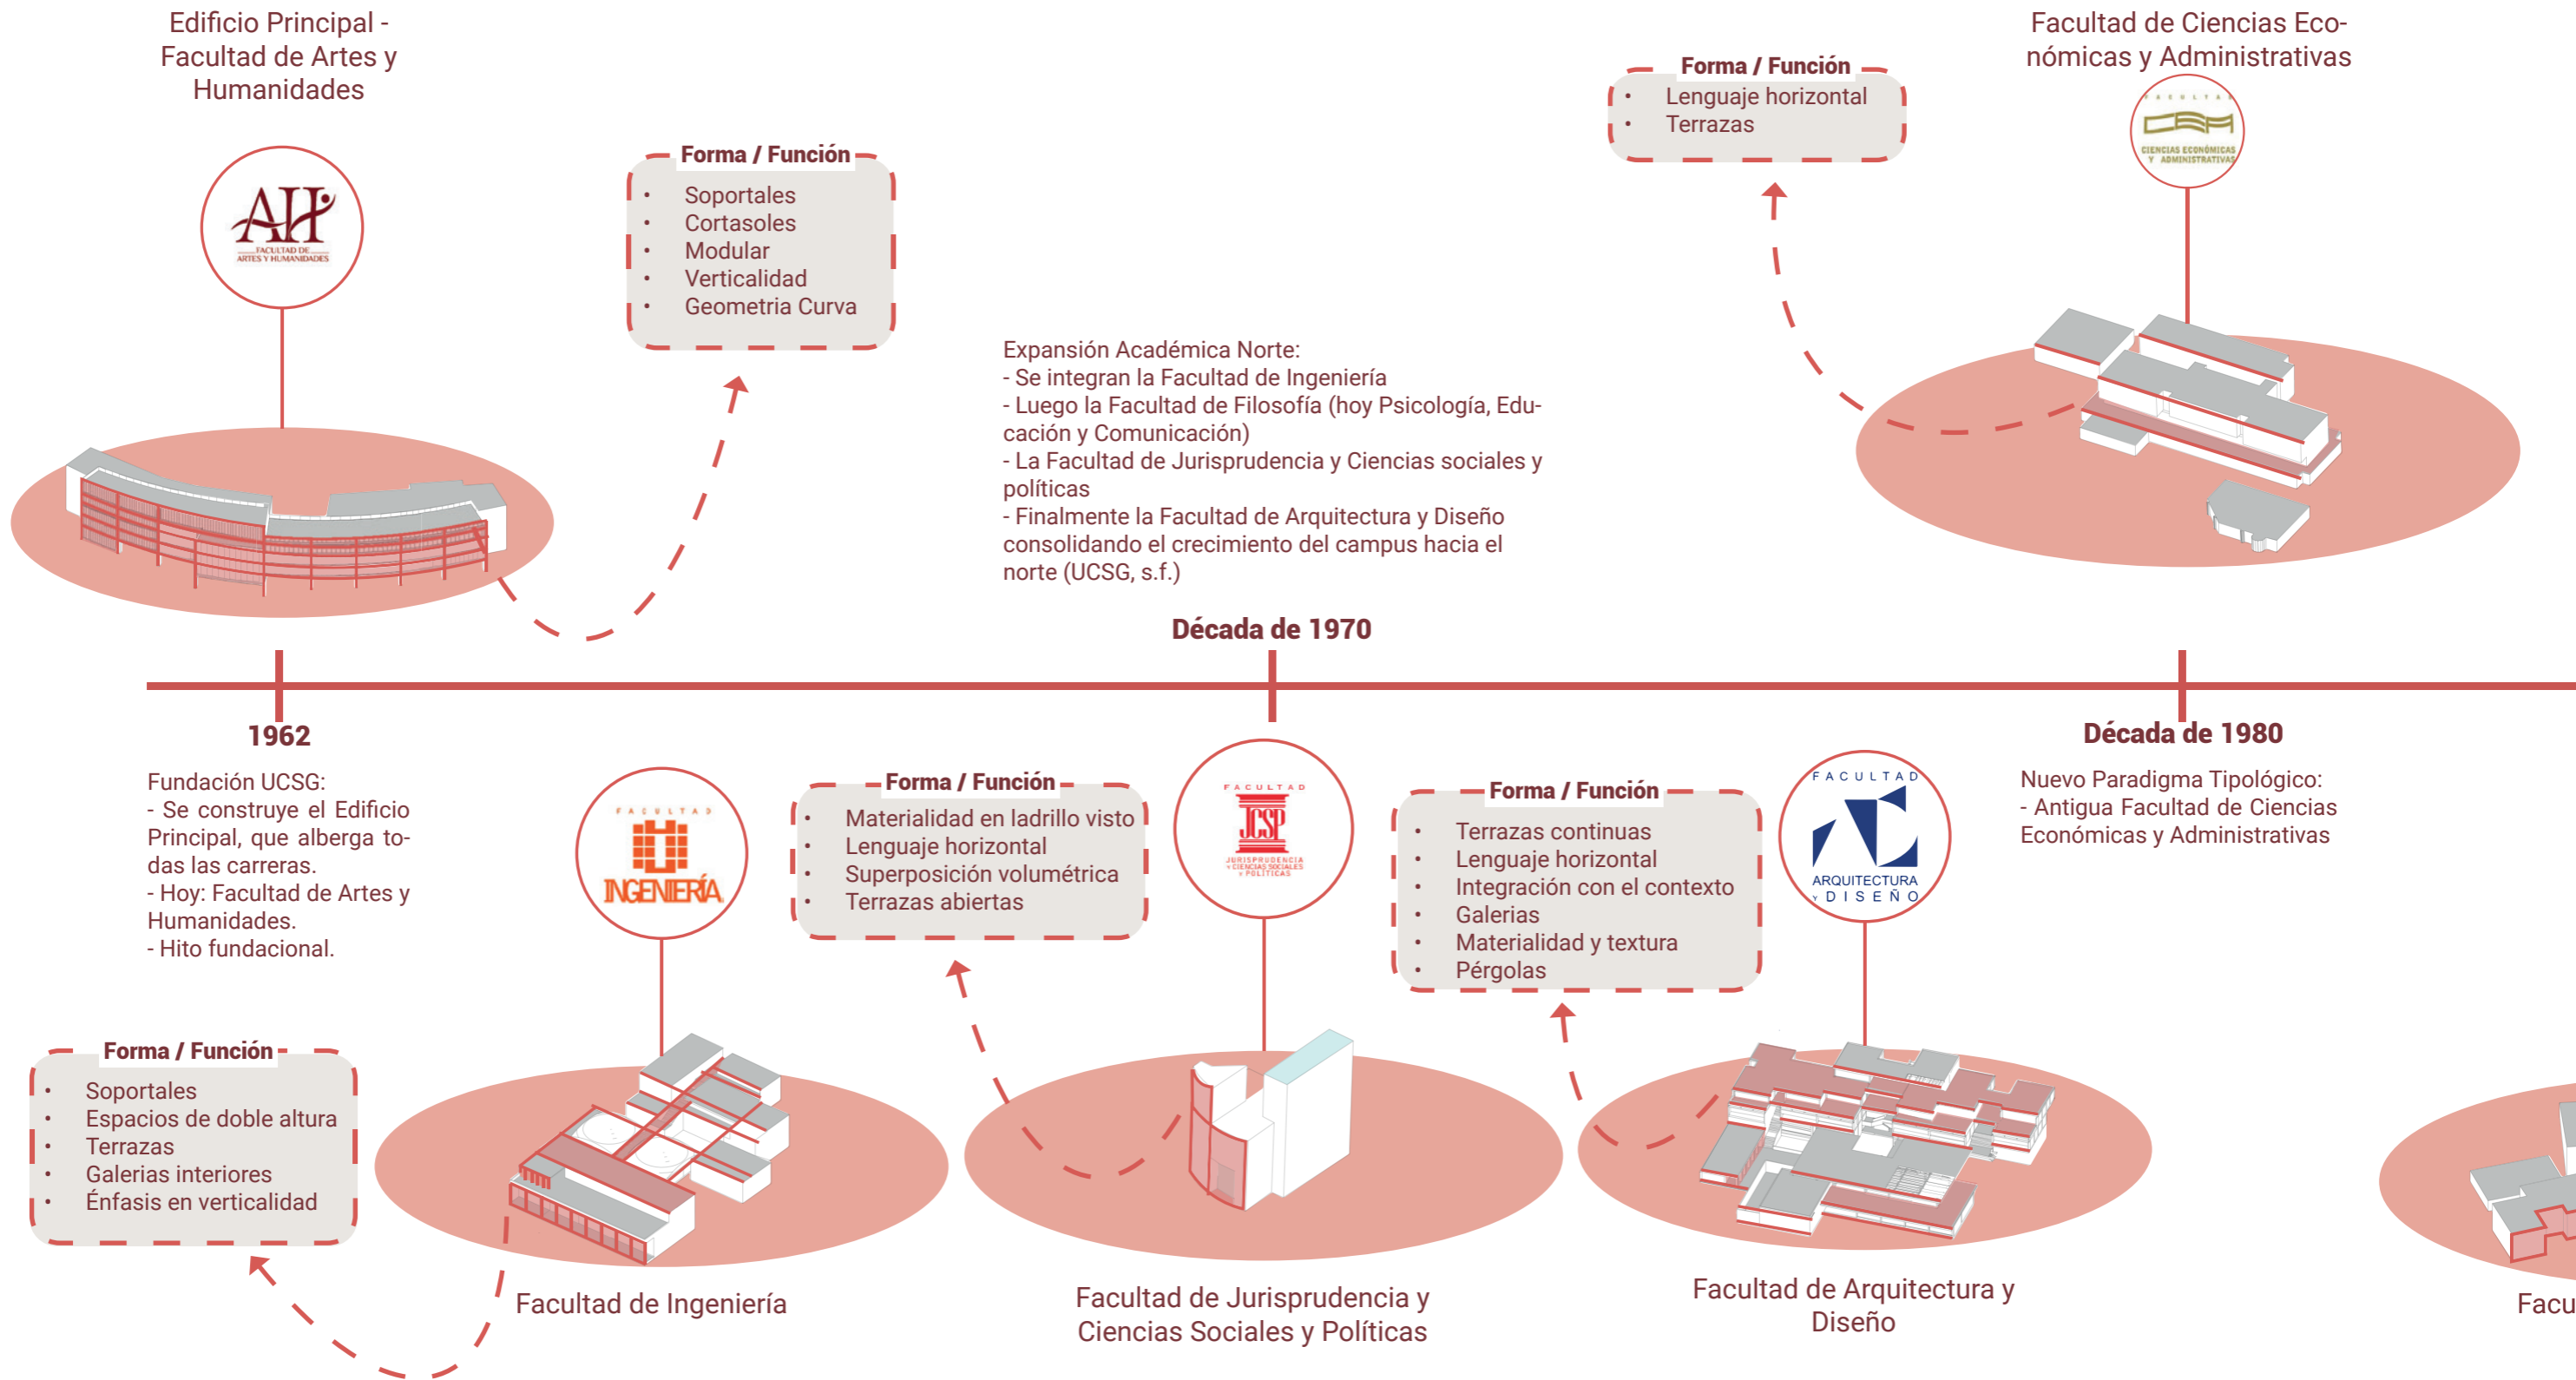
Edificio Principal - Facultad de Artes y Humanidades

AH
FACULTAD DE ARTES Y HUMANIDADES

Forma / Función
- Soportales
- Cortasoles
- Modular
- Verticalidad
- Geometria Curva

Expansión Académica Norte:
- Se integran la Facultad de Ingeniería
- Luego la Facultad de Filosofía (hoy Psicología, Educación y Comunicación)
- La Facultad de Jurisprudencia y Ciencias sociales y políticas
- Finalmente la Facultad de Arquitectura y Diseño consolidando el crecimiento del campus hacia el norte (UCSG, s.f.)

Forma / Función
- Lenguaje horizontal
- Terrazas

Facultad de Ciencias Económicas y Administrativas

FACULTAD
CIENCIAS ECONÓMICAS Y ADMINISTRATIVAS

Década de 1970

1962

Fundación UCSG:
- Se construye el Edificio Principal, que alberga todas las carreras.
- Hoy: Facultad de Artes y Humanidades.
- Hito fundacional.

FACULTAD
INGENIERÍA

Forma / Función
- Materialidad en ladrillo visto
- Lenguaje horizontal
- Superposición volumétrica
- Terrazas abiertas

FACULTAD
JCSP
JURISPRUDENCIA Y CIENCIAS SOCIALES Y POLÍTICAS

Forma / Función
- Terrazas continuas
- Lenguaje horizontal
- Integración con el contexto
- Galerias
- Materialidad y textura
- Pérgolas

FACULTAD
ARQUITECTURA Y DISEÑO

Década de 1980

Nuevo Paradigma Tipológico:
- Antigua Facultad de Ciencias Económicas y Administrativas

Forma / Función
- Soportales
- Espacios de doble altura
- Terrazas
- Galerias interiores
- Énfasis en verticalidad

Facultad de Ingeniería

Facultad de Jurisprudencia y Ciencias Sociales y Políticas

Facultad de Arquitectura y Diseño

Facu